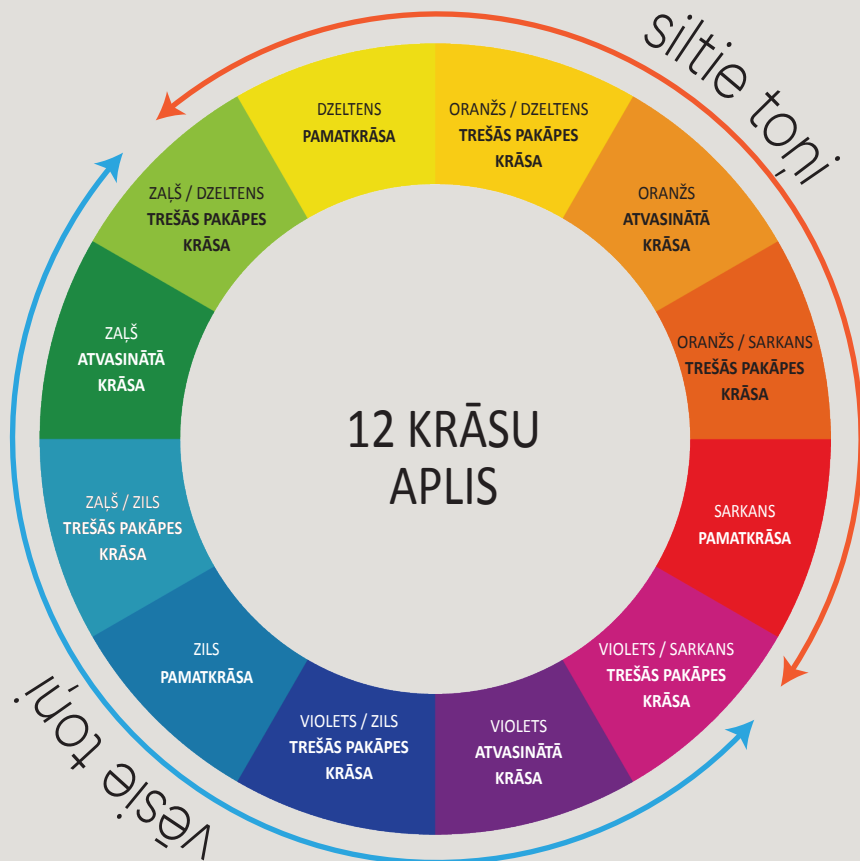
siltie toņi

DZELTENS
PAMATKRĀSA

ORANŽS / DZELTENS
TREŠĀS PAKĀPES
KRĀSA

ORANŽS
ATVASINĀTĀ
KRĀSA

ORANŽS / SARKANS
TREŠĀS PAKĀPES
KRĀSA

SARKANS
PAMATKRĀSA

VIOLETS / SARKANS
TREŠĀS PAKĀPES
KRĀSA

VIOLETS
ATVASINĀTĀ
KRĀSA

VIOLETS / ZILS
TREŠĀS PAKĀPES
KRĀSA

ZILS
PAMATKRĀSA

ZAĻŠ / ZILS
TREŠĀS PAKĀPES
KRĀSA

ZAĻŠ
ATVASINĀTĀ
KRĀSA

ZAĻŠ / DZELTENS
TREŠĀS PAKĀPES
KRĀSA

12 KRĀSU
APLIS

vēsie toņi